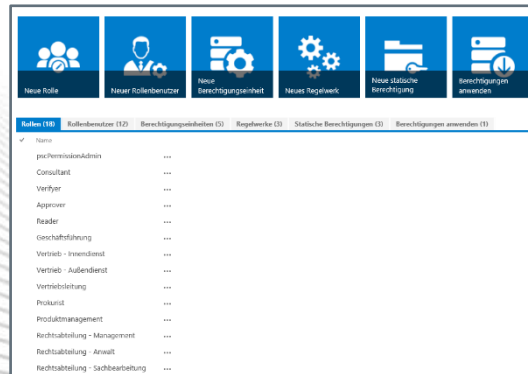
Neue Rolle

Neuer Rollenbenutzer

Neue Berechtigungseinheit

Neues Regelwerk

Neue statische Berechtigung

Berechtigungen anwenden

Rollen (18) | Rollenbenutzer (12) | Berechtigungseinheiten (5) | Regelwerke (3) | Statische Berechtigungen (3) | Berechtigungen anwenden (1)

✓ Name

pscPermissionAdmin ...
Consultant ...
Verifyer ...
Approver ...
Reader ...
Geschäftsführung ...
Vertrieb - Innendienst ...
Vertrieb - Außendienst ...
Vertriebsleitung ...
Prokurist ...
Produktmanagement ...
Rechtsabteilung - Management ...
Rechtsabteilung - Anwalt ...
Rechtsabteilung - Sachbearbeitung ...